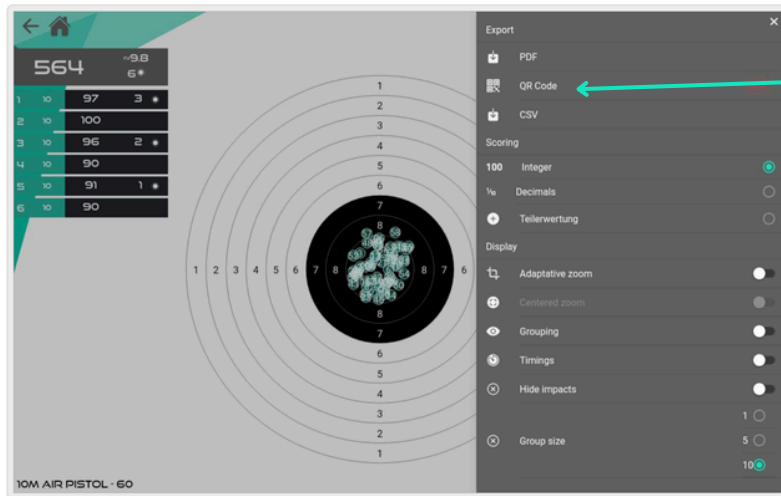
564
~9.8
6*

| | | | |
|---|---|---|---|
| 1 | 10 | 97 | 3 * |
| 2 | 10 | 100 | |
| 3 | 10 | 96 | 2 * |
| 4 | 10 | 90 | |
| 5 | 10 | 91 | 1 * |
| 6 | 10 | 90 | |

1
2
3
4
5
6
7
1 2 3 4 5 6 7 8 8 7 6
8
7
6
5
4
3
2
1

10M AIR PISTOL - 60

Export
PDF
QR Code
CSV
Scoring
100 Integer
1/10 Decimals
Teilerwertung
Display
Adaptative zoom
Centered zoom
Grouping
Timings
Hide impacts
1
Group size
5
10